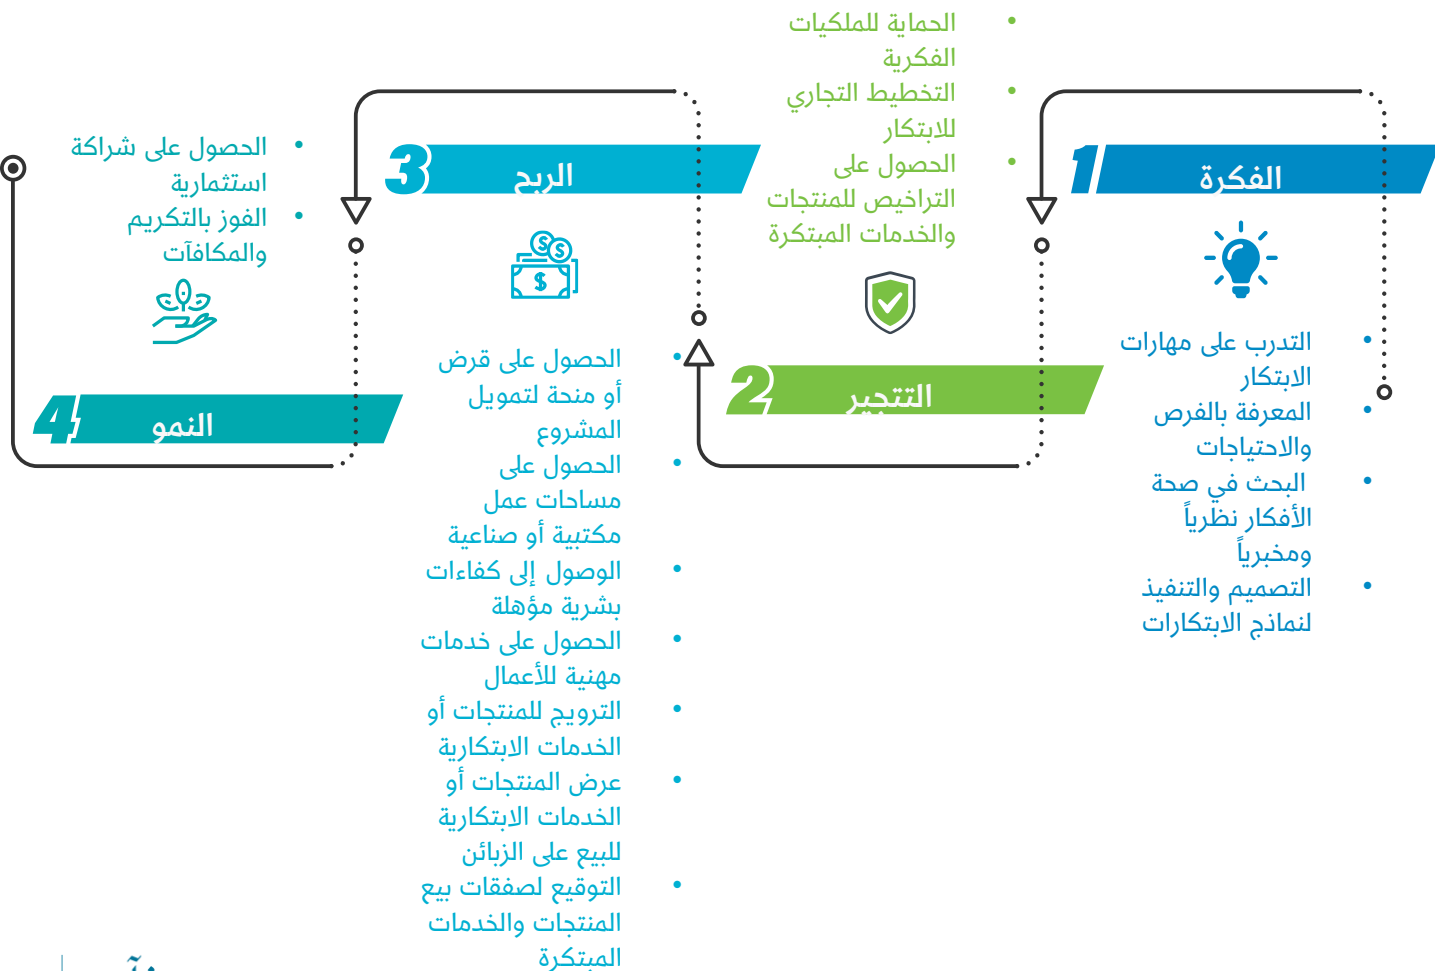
1 الفكرة

- التدرب على مهارات الابتكار
- المعرفة بالفرص والاحتياجات
- البحث في صحة الأفكار نظرياً ومخبرياً
- التصميم والتنفيذ لنماذج الابتكارات

- الحماية للملكيات الفكرية
- التخطيط التجاري للابتكار
- الحصول على التراخيص للمنتجات والخدمات المبتكرة

2 التتجير

3 الربح

- الحصول على قرض أو منحة لتمويل المشروع
- الحصول على مساحات عمل مكتبية أو صناعية
- الوصول إلى كفاءات بشرية مؤهلة
- الحصول على خدمات مهنية للأعمال
- الترويج للمنتجات أو الخدمات الابتكارية
- عرض المنتجات أو الخدمات الابتكارية للبيع على الزبائن
- التوقيع لصفقات بيع المنتجات والخدمات المبتكرة

- الحصول على شراكة استثمارية
- الفوز بالتكريم والمكافآت

4 النمو

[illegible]